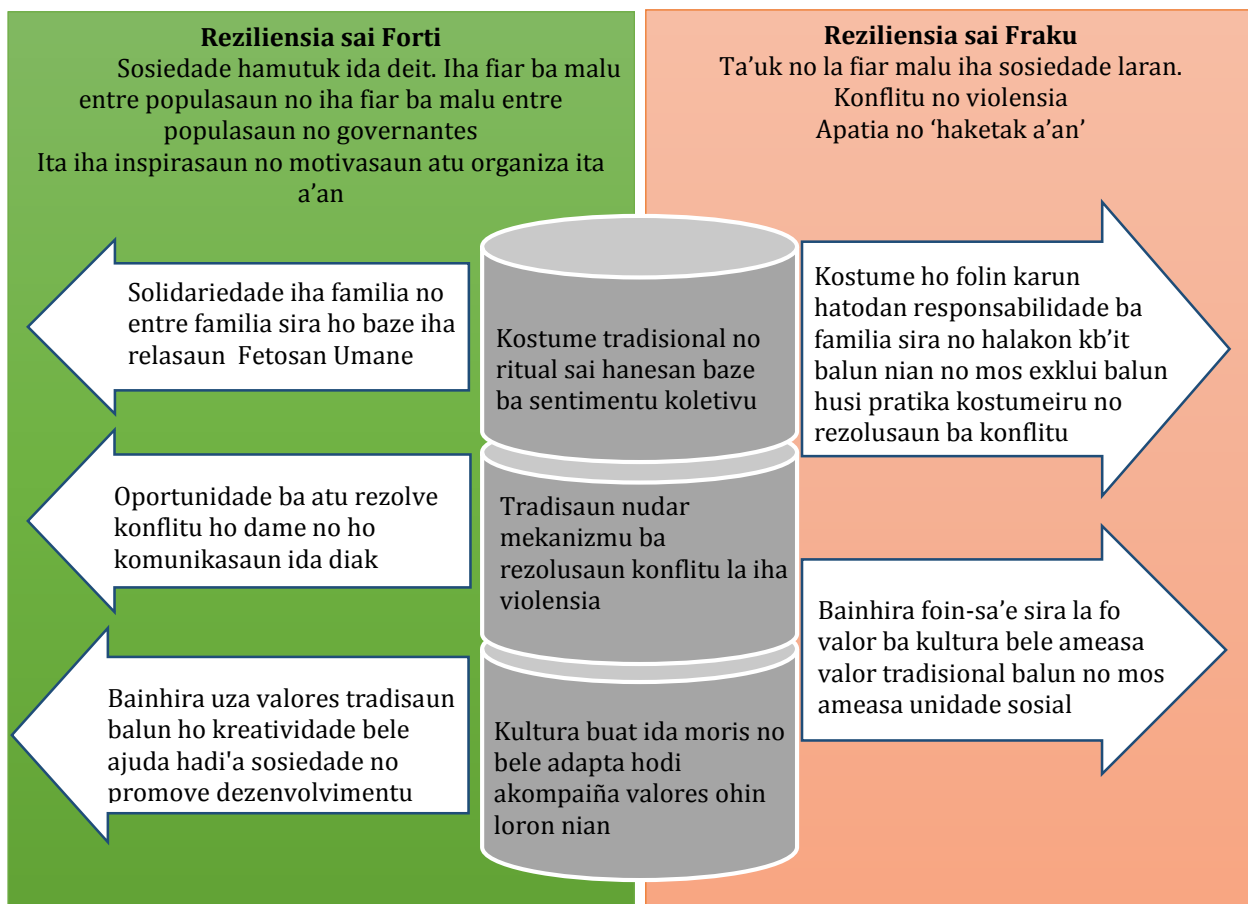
**Reziliensia sai Forti**
Sosiedade hamutuk ida deit. Iha fiar ba malu entre populasaun no iha fiar ba malu entre populasaun no governantes
Ita iha inspirasaun no motivasaun atu organiza ita a'an

**Reziliensia sai Fraku**
Ta'uk no la fiar malu iha sosiedade laran.
Konflitu no violensia
Apatia no 'haketak a'an'

Solidariedade iha familia no entre familia sira ho baze iha relasaun Fetosan Umane

Oportunidade ba atu rezolve konflitu ho dame no ho komunikasaun ida diak

Bainhira uza valores tradisaun balun ho kreatividade bele ajuda hadi'a sosiedade no promove dezenvolvimentu

Kostume tradisional no ritual sai hanesan baze ba sentimentu koletivu

Tradisaun nudar mekanizmu ba rezolusaun konflitu la iha violensia

Kultura buat ida moris no bele adapta hodi akompaiña valores ohin loron nian

Kostume ho folin karun hatodan responsabilidade ba familia sira no halakon kb'it balun nian no mos exklui balun husi pratika kostumeiru no rezolusaun ba konflitu

Bainhira foin-sa'e sira la fo valor ba kultura bele ameasa valor tradisional balun no mos ameasa unidade sosial